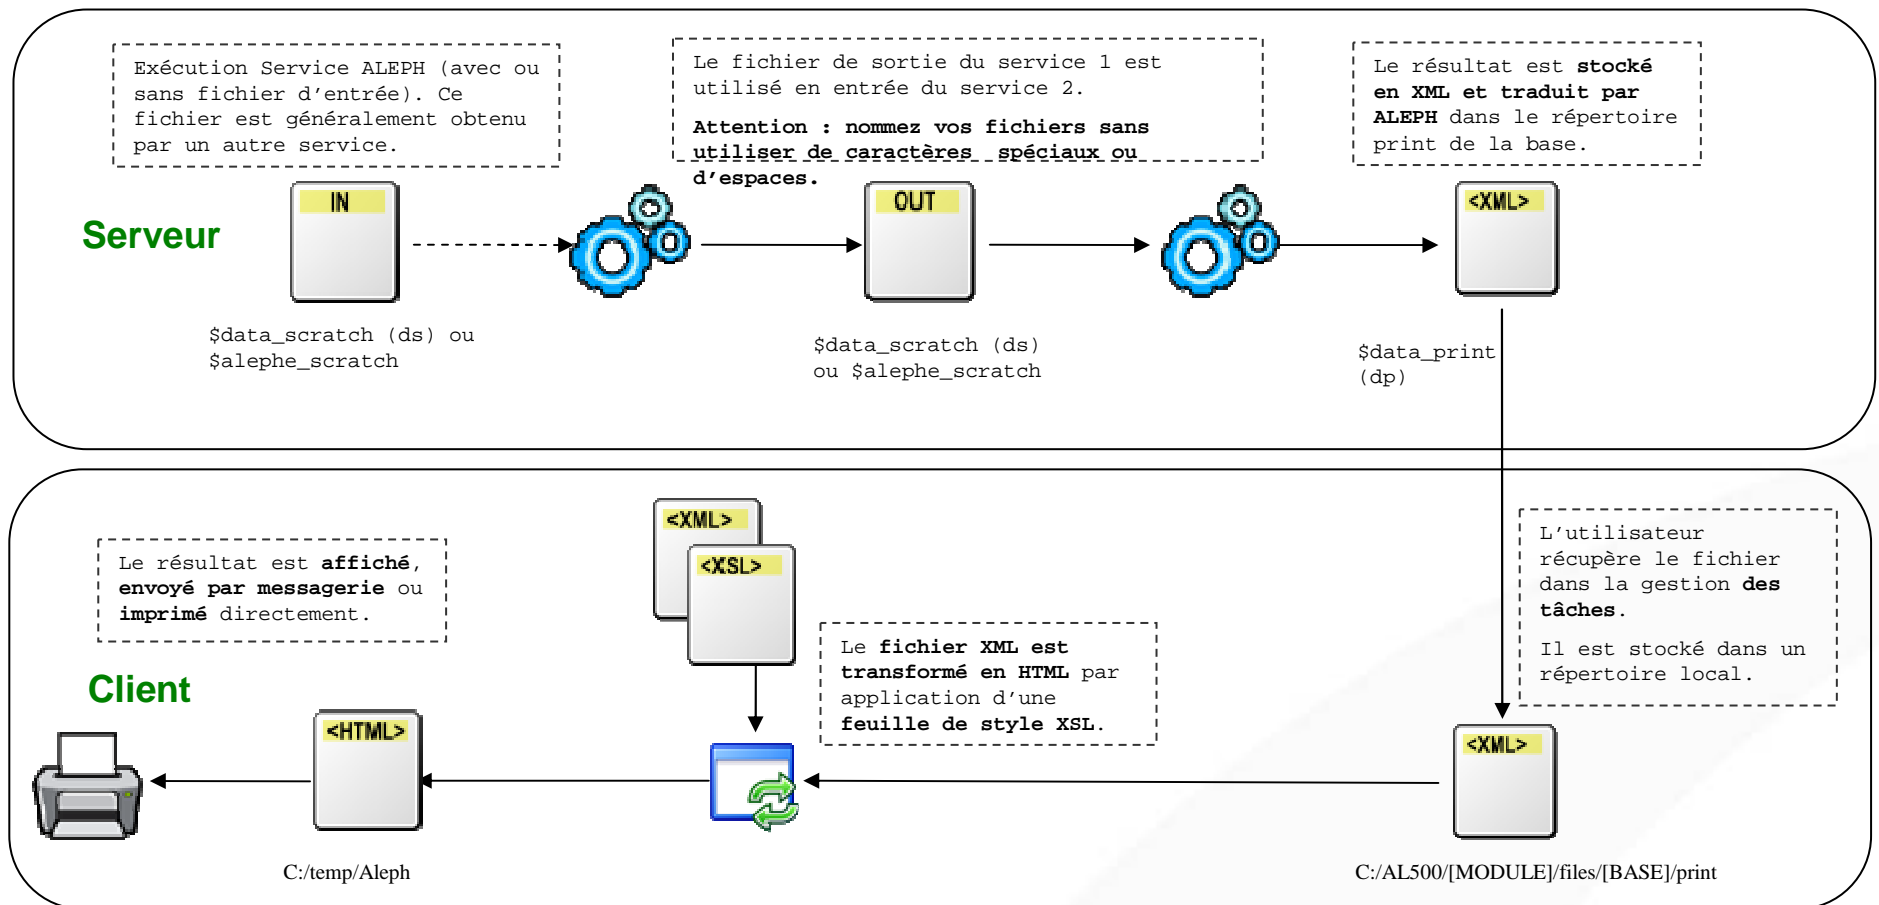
Exécution Service ALEPH (avec ou sans fichier d'entrée). Ce fichier est généralement obtenu par un autre service.

Le fichier de sortie du service 1 est utilisé en entrée du service 2.

Attention : nommez vos fichiers sans utiliser de caractères spéciaux ou d'espaces.

Le résultat est stocké en XML et traduit par ALEPH dans le répertoire print de la base.

Serveur

IN

OUT

<XML>

$data_scratch (ds) ou $alephe_scratch

$data_scratch (ds) ou $alephe_scratch

$data_print (dp)

Le résultat est affiché, envoyé par messagerie ou imprimé directement.

<XML>

<XSL>

L'utilisateur récupère le fichier dans la gestion des tâches.

Il est stocké dans un répertoire local.

Le fichier XML est transformé en HTML par application d'une feuille de style XSL.

Client

<HTML>

<XML>

C:/temp/Aleph

C:/AL500/[MODULE]/files/[BASE]/print